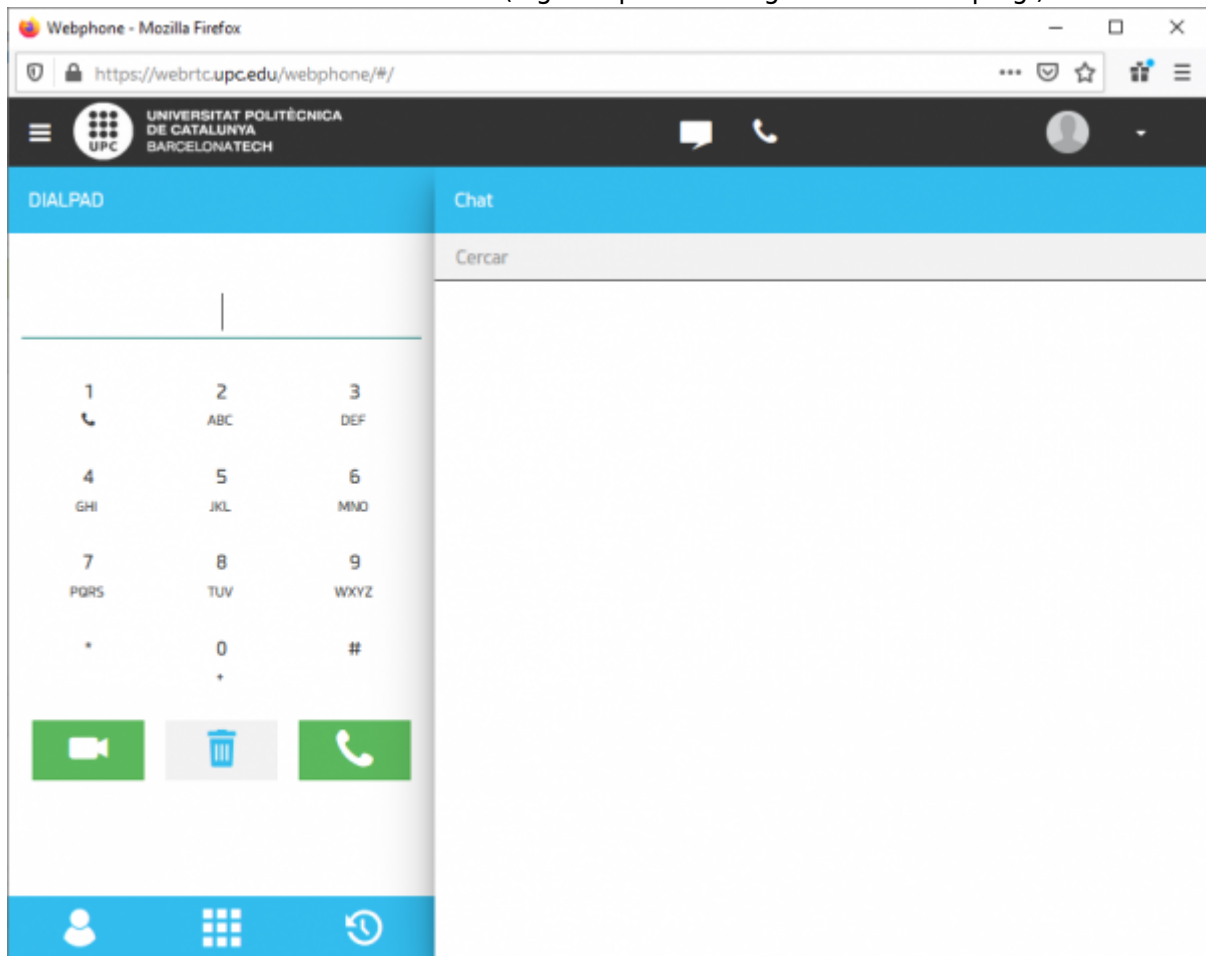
Webphone - Mozilla Firefox

https://webrtc.upc.edu/webphone/#/

UPC UNIVERSITAT POLITÈCNICA DE CATALUNYA BARCELONATECH

DIALPAD

Chat

Cercar

1

2 ABC

3 DEF

4 GHI

5 JKL

6 MNO

7 PQRS

8 TUV

9 WXYZ

*

0 +

#